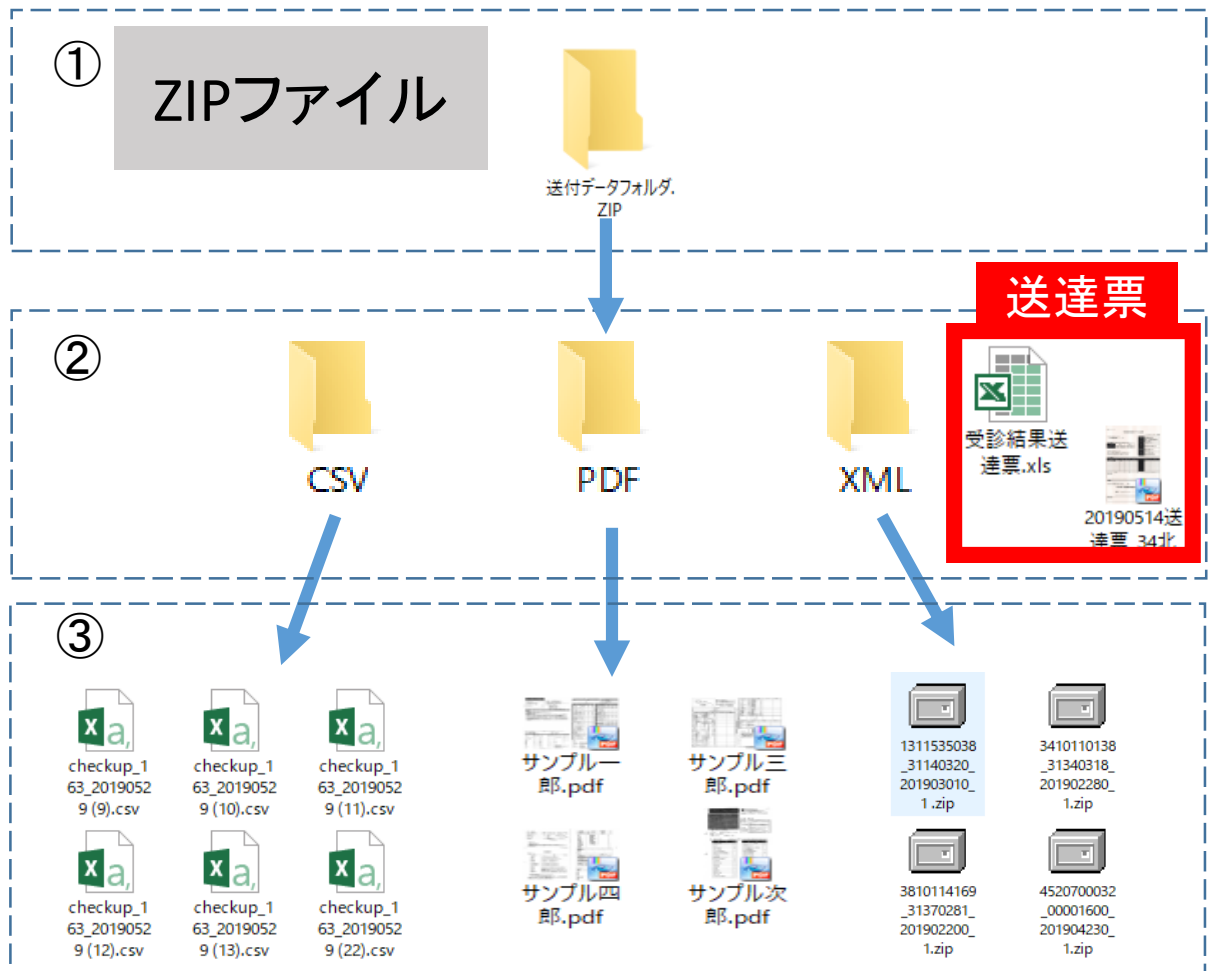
①

ZIPファイル

送付データフォルダ.ZIP

②

CSV

PDF

XML

送達票

受診結果送達票.xls

20190514送達票_34北

③

checkup_163_20190529 (9).csv

checkup_163_20190529 (10).csv

checkup_163_20190529 (11).csv

checkup_163_20190529 (12).csv

checkup_163_20190529 (13).csv

checkup_163_20190529 (22).csv

サンプル一郎.pdf

サンプル三郎.pdf

サンプル四郎.pdf

サンプル次郎.pdf

1311535038_31140320_201903010_1.zip

3410110138_31340318_201902280_1.zip

3810114169_31370281_201902200_1.zip

4520700032_00001600_201904230_1.zip